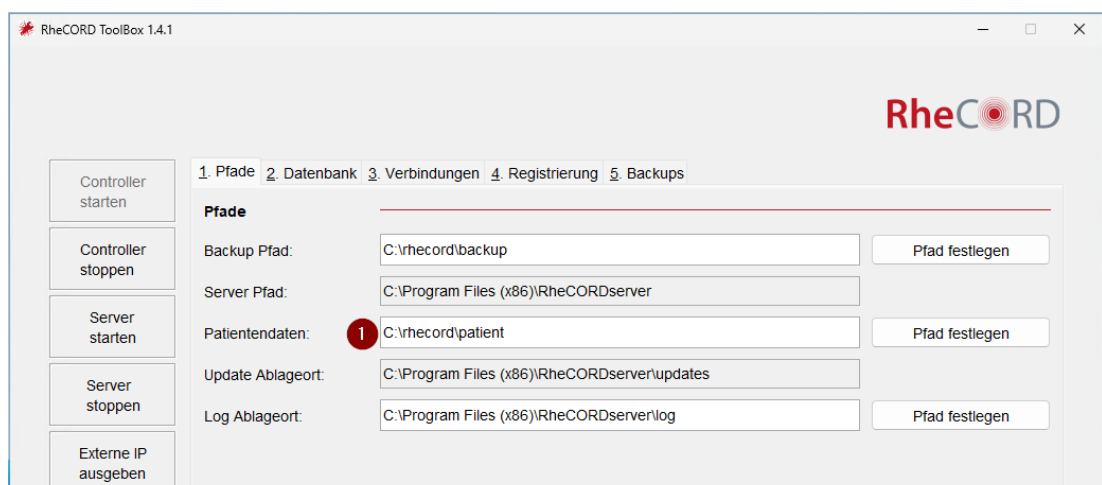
RheCORD ToolBox 1.4.1

RheCORD

Controller starten

Controller stoppen

Server starten

Server stoppen

Externe IP ausgeben

1. Pfade | 2. Datenbank | 3. Verbindungen | 4. Registrierung | 5. Backups

Pfade

Backup Pfad: C:\rhecord\backup Pfad festlegen

Server Pfad: C:\Program Files (x86)\RheCORDserver

Patientendaten: 1 C:\rhecord\patient Pfad festlegen

Update Ablageort: C:\Program Files (x86)\RheCORDserver\updates

Log Ablageort: C:\Program Files (x86)\RheCORDserver\log Pfad festlegen